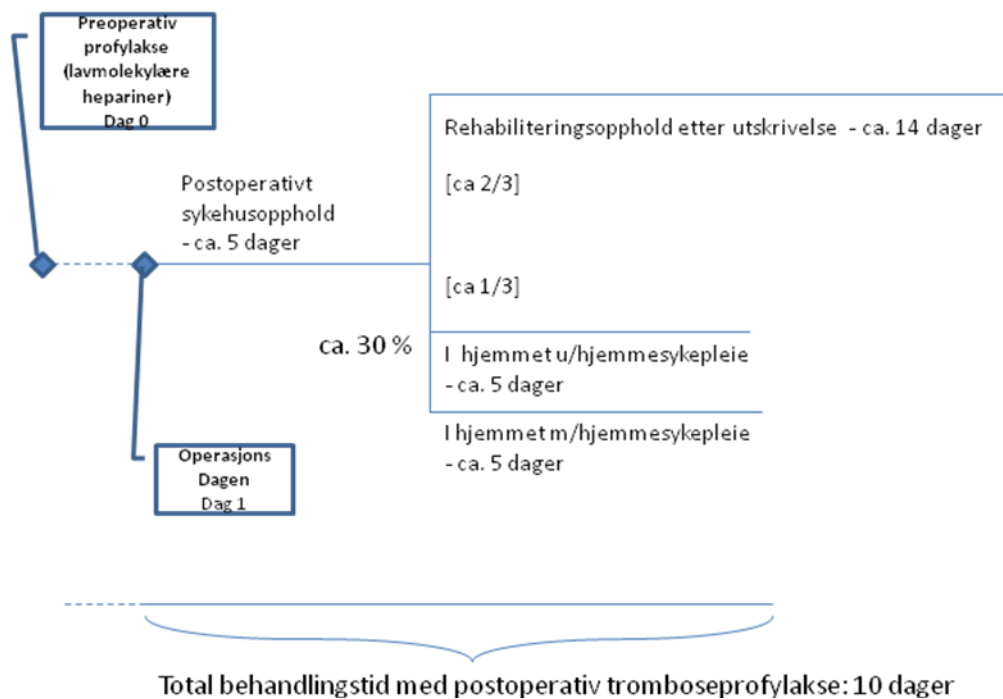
Preoperativ profylakse (lavmolekylære hepariner) Dag 0

Postoperativt sykehusopphold - ca. 5 dager

Rehabiliteringsopphold etter utskrivelse - ca. 14 dager

[ca 2/3]

[ca 1/3]

ca. 30 %

I hjemmet u/hjemmesykepleie - ca. 5 dager

I hjemmet m/hjemmesykepleie - ca. 5 dager

Operasjons Dagen Dag 1

Total behandlingstid med postoperativ tromboseprofylakse: 10 dager